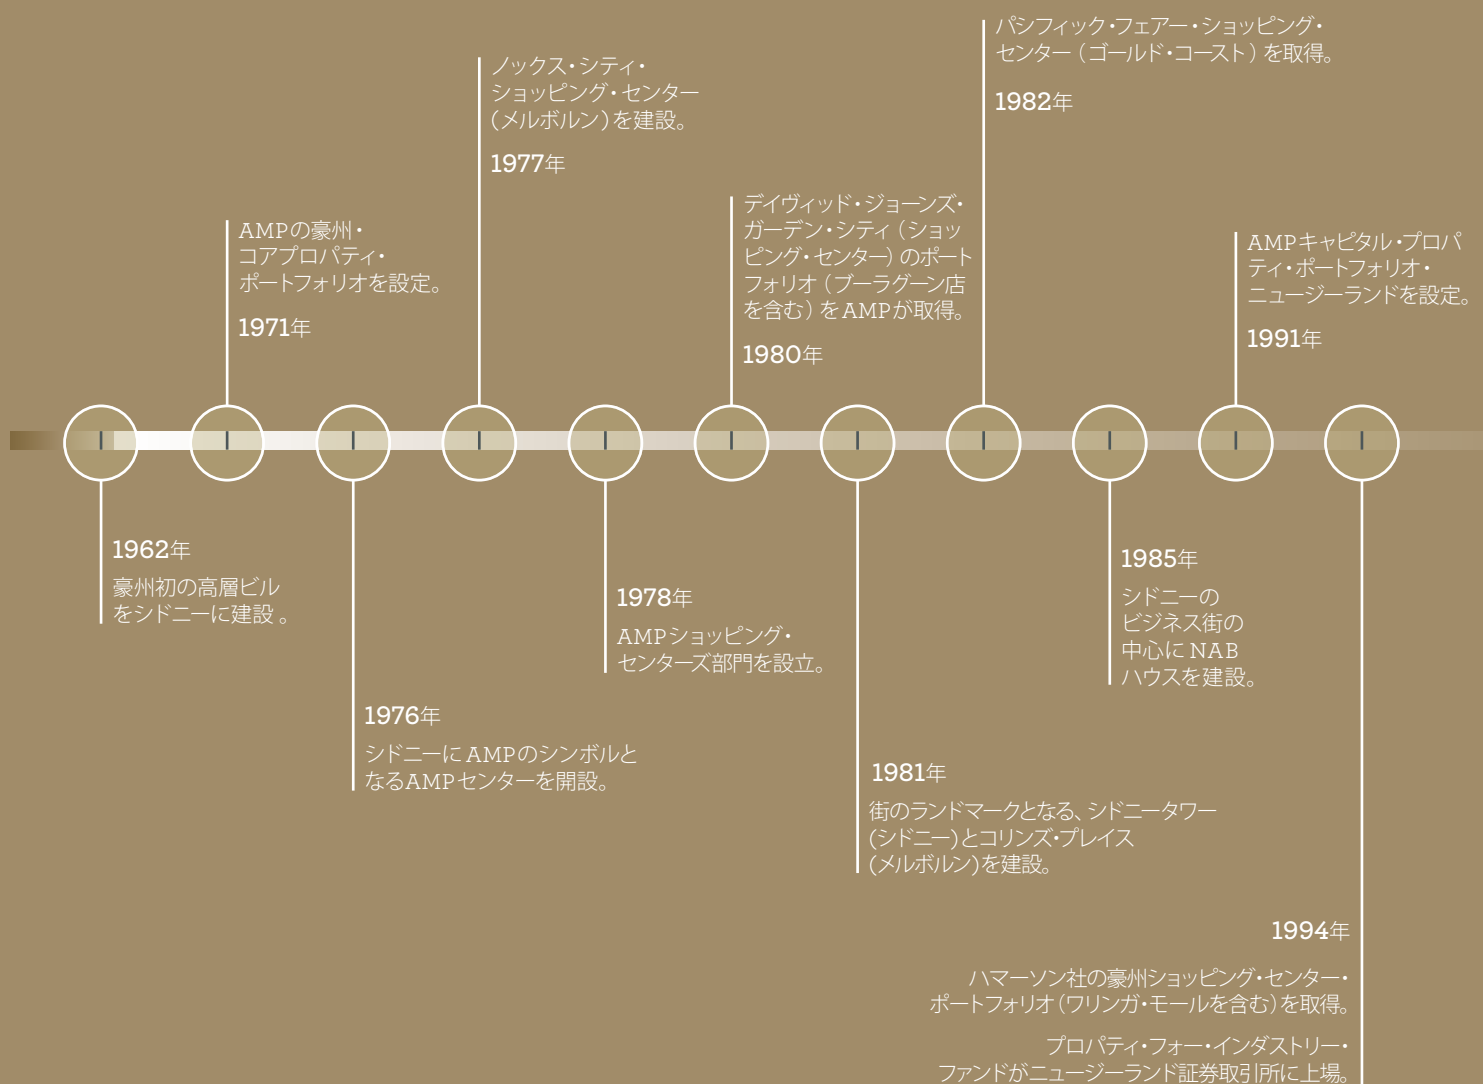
パシフィック・フェアー・ショッピング・センター（ゴールド・コースト）を取得。

1982年

ノックス・シティ・ショッピング・センター（メルボルン）を建設。

1977年

デイヴィッド・ジョーンズ・ガーデン・シティ（ショッピング・センター）のポートフォリオ（ブーラグーン店を含む）をAMPが取得。

1980年

AMPの豪州・コアプロパティ・ポートフォリオを設定。

1971年

AMPキャピタル・プロパティ・ポートフォリオ・ニュージーランドを設定。

1991年

1962年

豪州初の高層ビルをシドニーに建設 。

1978年

AMPショッピング・センターズ部門を設立。

1985年

シドニーのビジネス街の中心にNABハウスを建設。

1976年

シドニーにAMPのシンボルとなるAMPセンターを開設。

1981年

街のランドマークとなる、シドニータワー（シドニー）とコリンズ・プレイス（メルボルン）を建設。

1994年

ハマーソン社の豪州ショッピング・センター・ポートフォリオ（ワリンガ・モールを含む）を取得。

プロパティ・フォー・インダストリー・ファンドがニュージーランド証券取引所に上場。